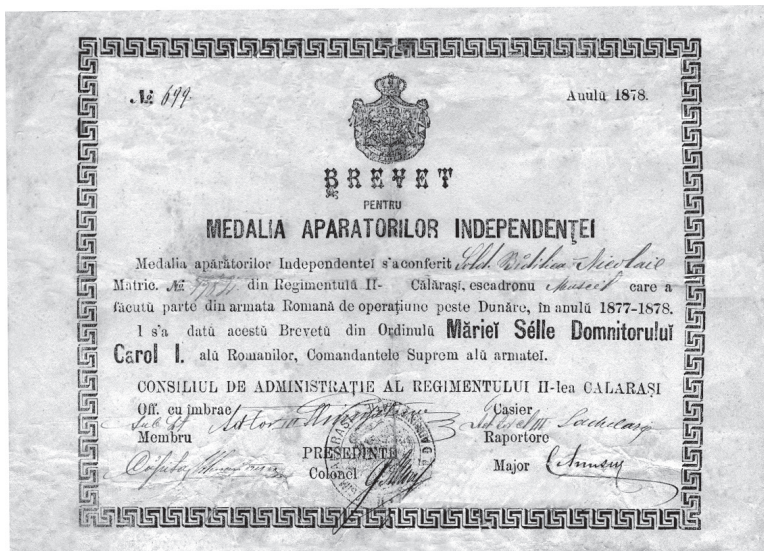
№ 699

Anulŭ 1878.

BREVET
PENTRU
MEDALIA APARATORILOR INDEPENDENŢEI

Medalia apărătorilor Independenţeĭ s'a conferit Sold. Bobilea Niculae Matric. № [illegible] din Regimentulŭ II-lea Călăraşi, escadronu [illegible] care a făcutŭ parte din armata Romană de operaţiune peste Dunăre, în anulŭ 1877-1878.

I s'a datŭ acestŭ Brevetŭ din Ordinulŭ Măriei Sélle Domnitoruluĭ Carol I. alŭ Romanilor, Comandantele Suprem alŭ armateĭ.

CONSILIUL DE ADMINISTRAŢIE AL REGIMENTULUI II-lea CALARAŞI

Off. cu îmbrac. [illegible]
Casier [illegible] Sachelari
Membru
Raportore
PRESEDINTE
Colonel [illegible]
Major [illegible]
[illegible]